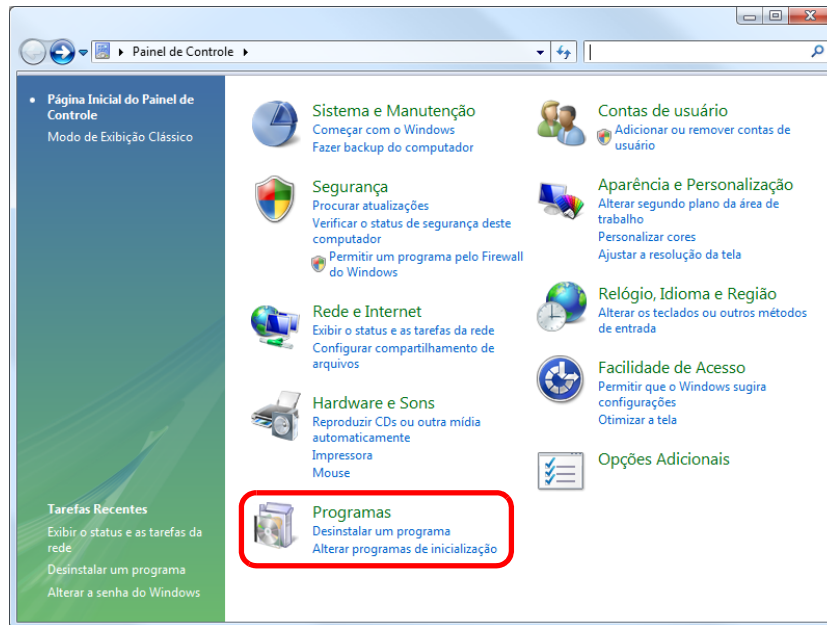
Painel de Controle

Página Inicial do Painel de Controle
Modo de Exibição Clássico

Sistema e Manutenção
Começar com o Windows
Fazer backup do computador

Segurança
Procurar atualizações
Verificar o status de segurança deste computador
Permitir um programa pelo Firewall do Windows

Rede e Internet
Exibir o status e as tarefas da rede
Configurar compartilhamento de arquivos

Hardware e Sons
Reproduzir CDs ou outra mídia automaticamente
Impressora
Mouse

Programas
Desinstalar um programa
Alterar programas de inicialização

Contas de usuário
Adicionar ou remover contas de usuário

Aparência e Personalização
Alterar segundo plano da área de trabalho
Personalizar cores
Ajustar a resolução da tela

Relógio, Idioma e Região
Alterar os teclados ou outros métodos de entrada

Facilidade de Acesso
Permitir que o Windows sugira configurações
Otimizar a tela

Opções Adicionais

Tarefas Recentes
Exibir o status e as tarefas da rede
Desinstalar um programa
Alterar a senha do Windows